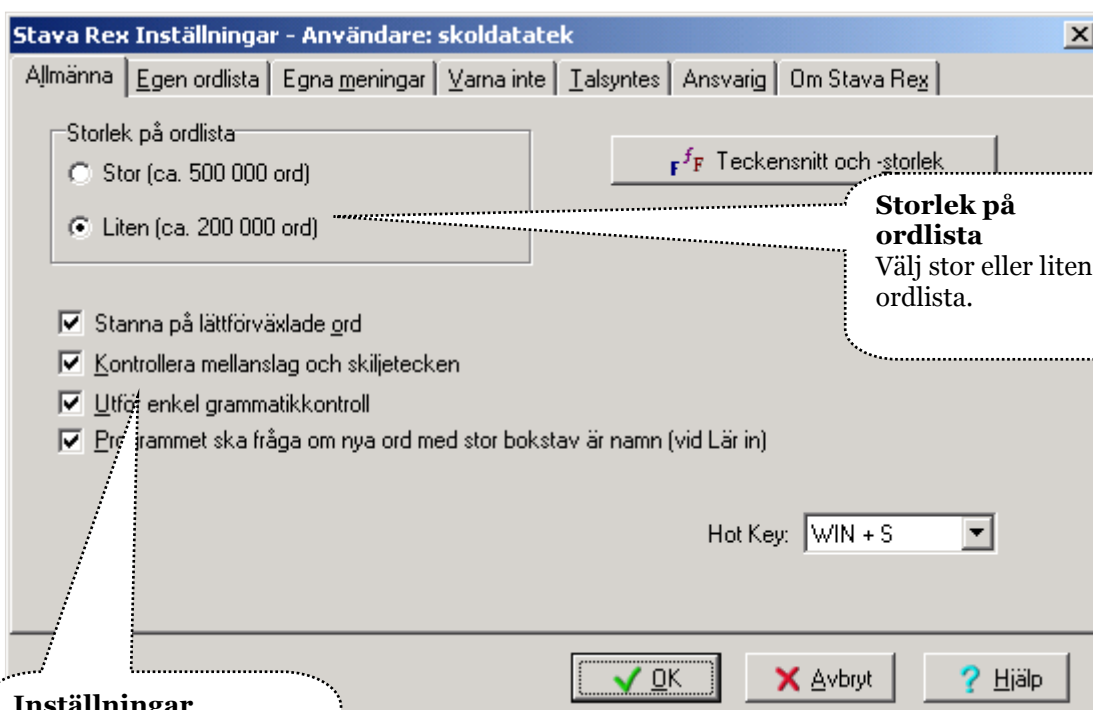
Stava Rex Inställningar - Användare: skoldatatek

Allmänna | Egen ordlista | Egna meningar | Varna inte | Talsyntes | Ansvarig | Om Stava Rex

Storlek på ordlista

Stor (ca. 500 000 ord)

Liten (ca. 200 000 ord)

Teckensnitt och -storlek

**Storlek på ordlista**
Välj stor eller liten ordlista.

Stanna på lättförväxlade ord

Kontrollera mellanslag och skiljetecken

Utför enkel grammatikkontroll

Programmet ska fråga om nya ord med stor bokstav är namn (vid Lär in)

Hot Key: WIN + S

OK

Avbryt

Hjälp

Inställningar